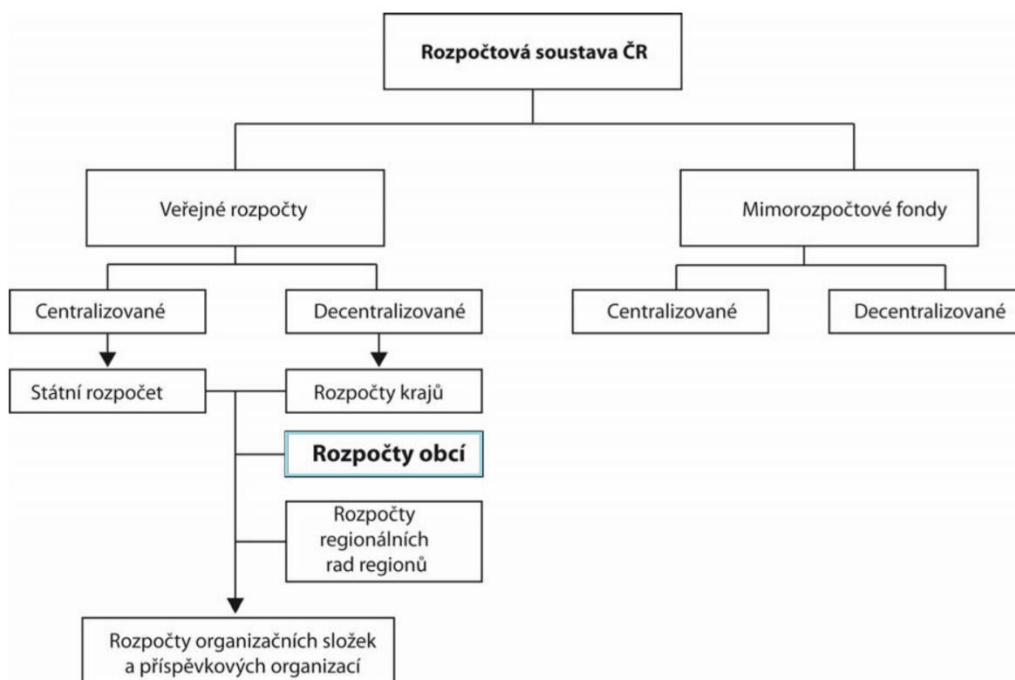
Rozpočtová soustava ČR

Veřejné rozpočty

Mimorozpočtové fondy

Centralizované

Decentralizované

Centralizované

Decentralizované

Státní rozpočet

Rozpočty krajů

Rozpočty obcí

Rozpočty regionálních rad regionů

Rozpočty organizačních složek a příspěvkových organizací